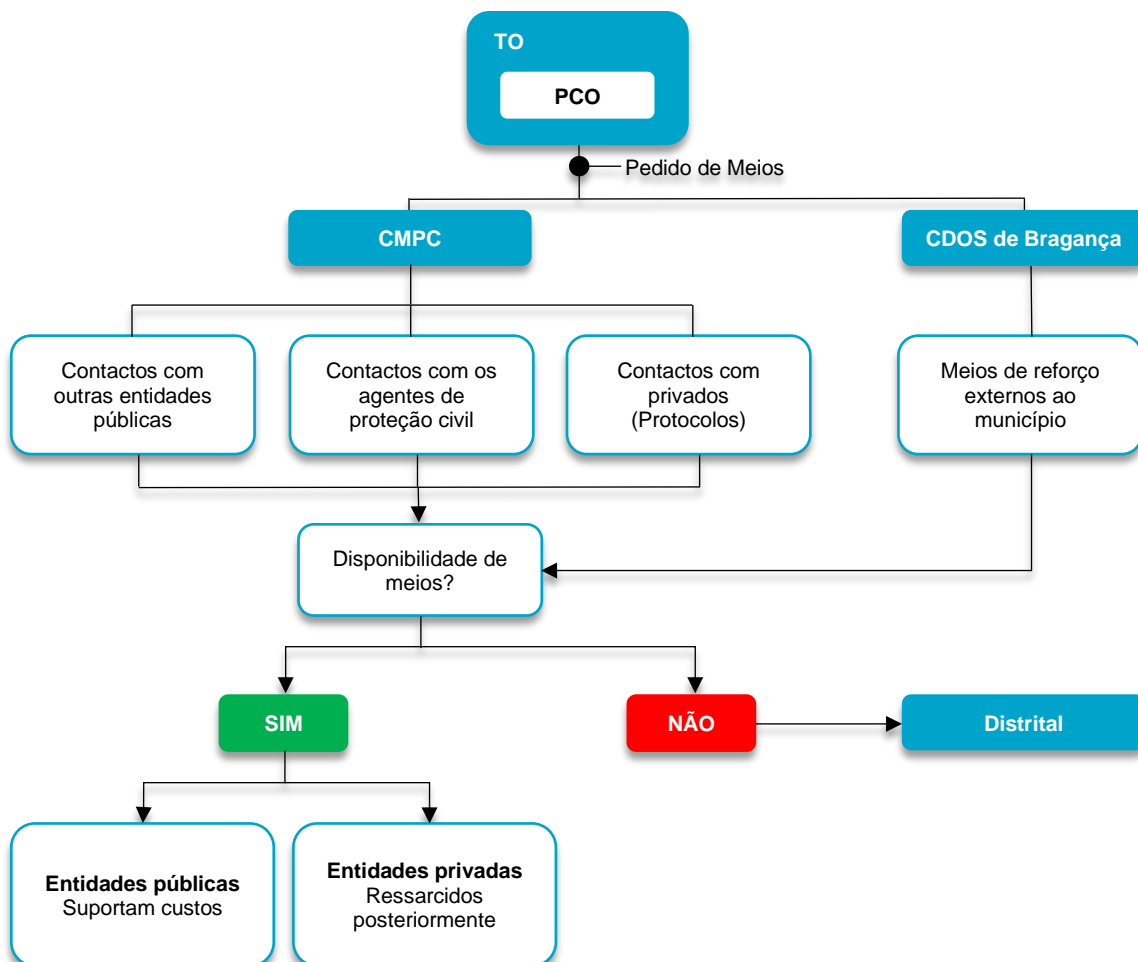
TO

PCO

Pedido de Meios

CMPC

CDOS de Bragança

Contactos com outras entidades públicas

Contactos com os agentes de proteção civil

Contactos com privados (Protocolos)

Meios de reforço externos ao município

Disponibilidade de meios?

SIM

NÃO

Distrital

**Entidades públicas**
Suportam custos

**Entidades privadas**
Ressarcidos posteriormente